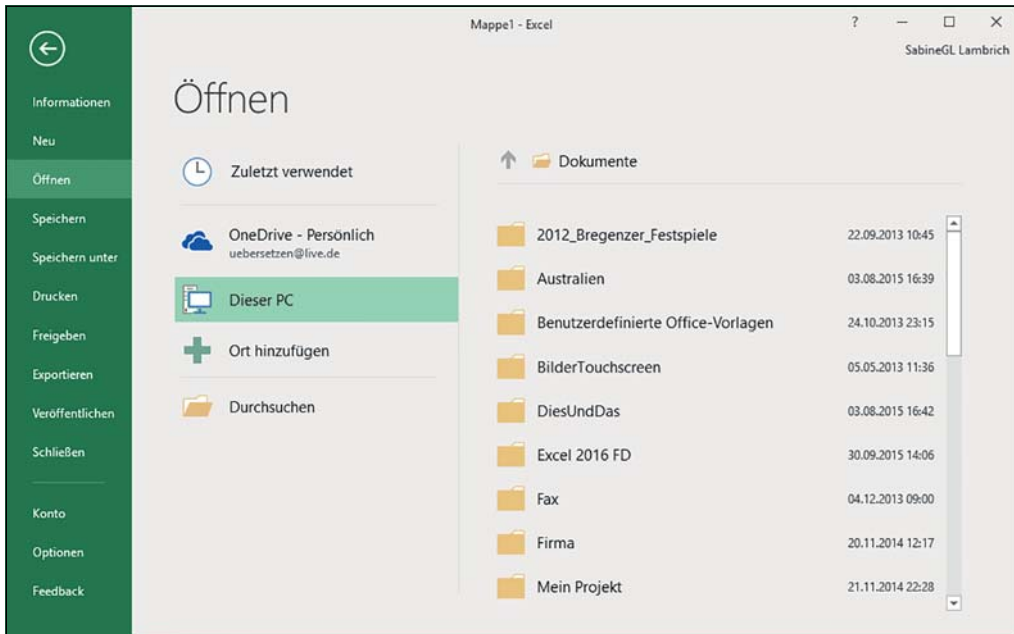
Mappe1 - Excel

? — □ ×

SabineGL Lambrich

Informationen
Neu
Öffnen
Speichern
Speichern unter
Drucken
Freigeben
Exportieren
Veröffentlichen
Schließen
Konto
Optionen
Feedback

Öffnen

Zuletzt verwendet

OneDrive - Persönlich
uebersetzen@live.de

Dieser PC

Ort hinzufügen

Durchsuchen

Dokumente

| | |
|---|---|
| 2012_Bregenzer_Festspiele | 22.09.2013 10:45 |
| Australien | 03.08.2015 16:39 |
| Benutzerdefinierte Office-Vorlagen | 24.10.2013 23:15 |
| BilderTouchscreen | 05.05.2013 11:36 |
| DiesUndDas | 03.08.2015 16:42 |
| Excel 2016 FD | 30.09.2015 14:06 |
| Fax | 04.12.2013 09:00 |
| Firma | 20.11.2014 12:17 |
| Mein Projekt | 21.11.2014 22:28 |